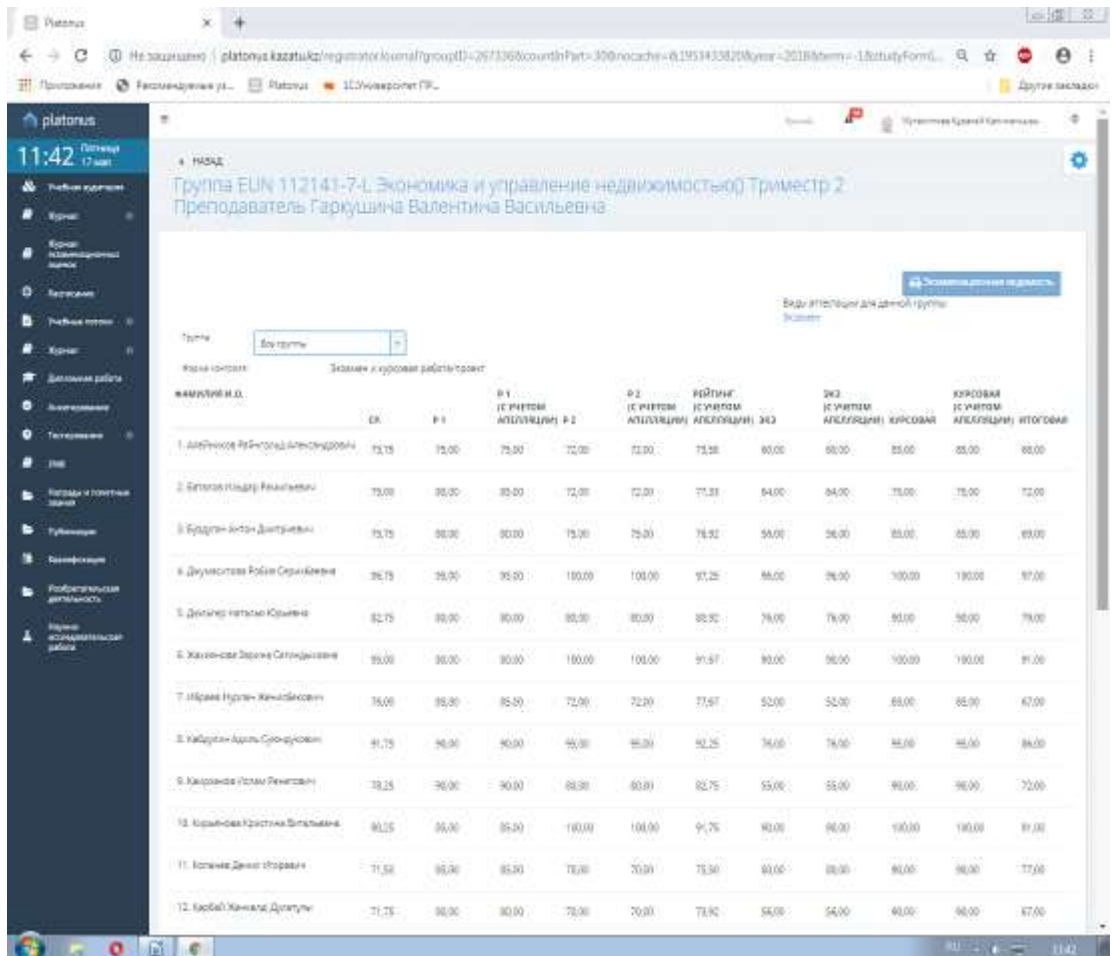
Platonus

Не защищено | platonus.kazatu.kz/registrator/journal?groupID=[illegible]

Приложения Рекомендуемые са... Platonus 1С:Университет ПР... Другие закладки

platonus

11:42 Пятница 17 мая

Учебные курсы
Журнал
Журнал экзаменационных оценок
Расписание
Учебные потоки
Журнал
Дипломная работа
Анкетирование
Тестирование
Рейтинги и почетные звания
Публикации
Квалификация
Воспитательная деятельность
Научно-исследовательская работа

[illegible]

« НАЗАД

Группа EUN 112141-7-L Экономика и управление недвижимостью() Триместр 2
Преподаватель Гаркушина Валентина Васильевна

Экзаменационная ведомость

Виды аттестации для данной группы
Экзамен

Группа Все группы

Форма контроля Экзамен и курсовая работа/проект

| ФАМИЛИЯ И.О. | СК | Р 1 | Р 1 (С УЧЕТОМ АПЕЛЛЯЦИИ) | Р 2 | Р 2 (С УЧЕТОМ АПЕЛЛЯЦИИ) | РЕЙТИНГ (С УЧЕТОМ АПЕЛЛЯЦИИ) | ЭКЗ | ЭКЗ (С УЧЕТОМ АПЕЛЛЯЦИИ) | КУРСОВАЯ | КУРСОВАЯ (С УЧЕТОМ АПЕЛЛЯЦИИ) | ИТОГОВАЯ |
|---|---|---|---|---|---|---|---|---|---|---|---|
| 1. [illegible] | 73,75 | 75,00 | 75,00 | 72,00 | 72,00 | 73,58 | 60,00 | 60,00 | 85,00 | 85,00 | 68,00 |
| 2. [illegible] | 75,00 | 80,00 | 80,00 | 72,00 | 72,00 | 77,33 | 64,00 | 64,00 | 75,00 | 75,00 | 72,00 |
| 3. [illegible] | 73,75 | 80,00 | 80,00 | 75,00 | 75,00 | 78,92 | 56,00 | 56,00 | 85,00 | 85,00 | 69,00 |
| 4. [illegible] | 96,75 | 95,00 | 95,00 | 100,00 | 100,00 | 97,25 | 96,00 | 96,00 | 100,00 | 100,00 | 97,00 |
| 5. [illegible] | 82,75 | 80,00 | 80,00 | 80,00 | 80,00 | 80,92 | 76,00 | 76,00 | 90,00 | 90,00 | 79,00 |
| 6. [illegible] | 95,00 | 80,00 | 80,00 | 100,00 | 100,00 | 91,67 | 90,00 | 90,00 | 100,00 | 100,00 | 91,00 |
| 7. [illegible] | 76,00 | 85,00 | 85,50 | 72,00 | 72,00 | 77,67 | 52,00 | 52,00 | 85,00 | 85,00 | 67,00 |
| 8. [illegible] | 91,75 | 90,00 | 90,00 | 95,00 | 95,00 | 92,25 | 76,00 | 76,00 | 95,00 | 95,00 | 86,00 |
| 9. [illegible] | 78,25 | 90,00 | 90,00 | 80,00 | 80,00 | 82,75 | 55,00 | 55,00 | 90,00 | 90,00 | 72,00 |
| 10. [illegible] | 90,25 | 85,00 | 85,00 | 100,00 | 100,00 | 91,75 | 90,00 | 90,00 | 100,00 | 100,00 | 91,00 |
| 11. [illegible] | 71,50 | 85,00 | 85,00 | 70,00 | 70,00 | 75,50 | 80,00 | 80,00 | 90,00 | 90,00 | 77,00 |
| 12. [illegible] | 71,75 | 80,00 | 80,00 | 70,00 | 70,00 | 73,92 | 56,00 | 56,00 | 90,00 | 90,00 | 67,00 |

11:42